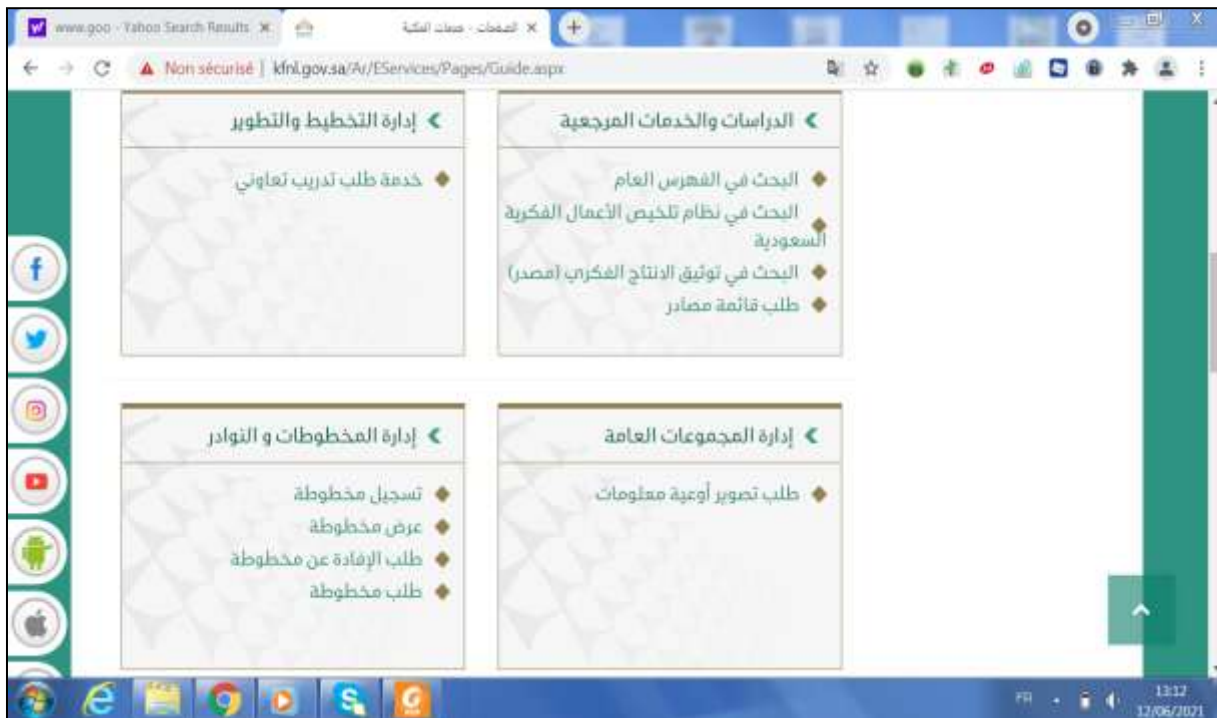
www.goo - Yahoo Search Results ×
الخدمات - خدمات المكتبة ×
Non sécurisé | kfnl.gov.sa/Ar/EServices/Pages/Guide.aspx

إدارة التخطيط والتطوير
خدمة طلب تدريب تعاوني

الدراسات والخدمات المرجعية
البحث في الفهرس العام
البحث في نظام تلخيص الأعمال الفكرية السعودية
البحث في توثيق الانتاج الفكري (مصدر)
طلب قائمة مصادر

إدارة المخطوطات و النوادر
تسجيل مخطوطة
عرض مخطوطة
طلب الإفادة عن مخطوطة
طلب مخطوطة

إدارة المجموعات العامة
طلب تصوير أوعية معلومات

FR
13:12
12/06/2021